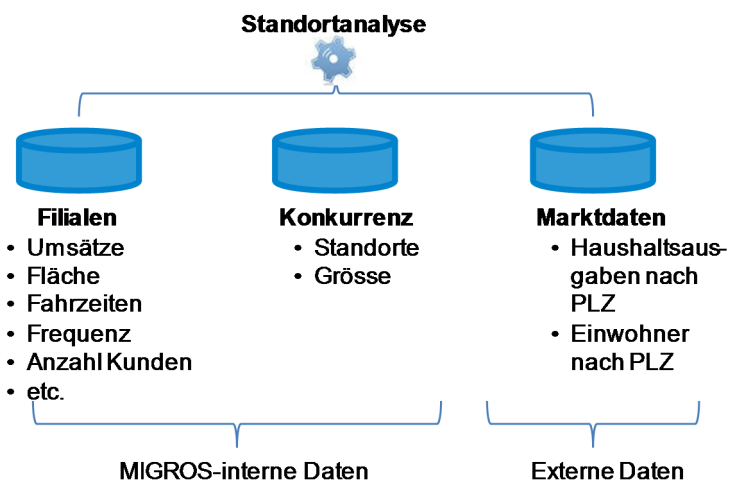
Standortanalyse

Filialen
- Umsätze
- Fläche
- Fahrzeiten
- Frequenz
- Anzahl Kunden
- etc.

Konkurrenz
- Standorte
- Grösse

Marktdaten
- Haushaltsausgaben nach PLZ
- Einwohner nach PLZ

MIGROS-interne Daten

Externe Daten